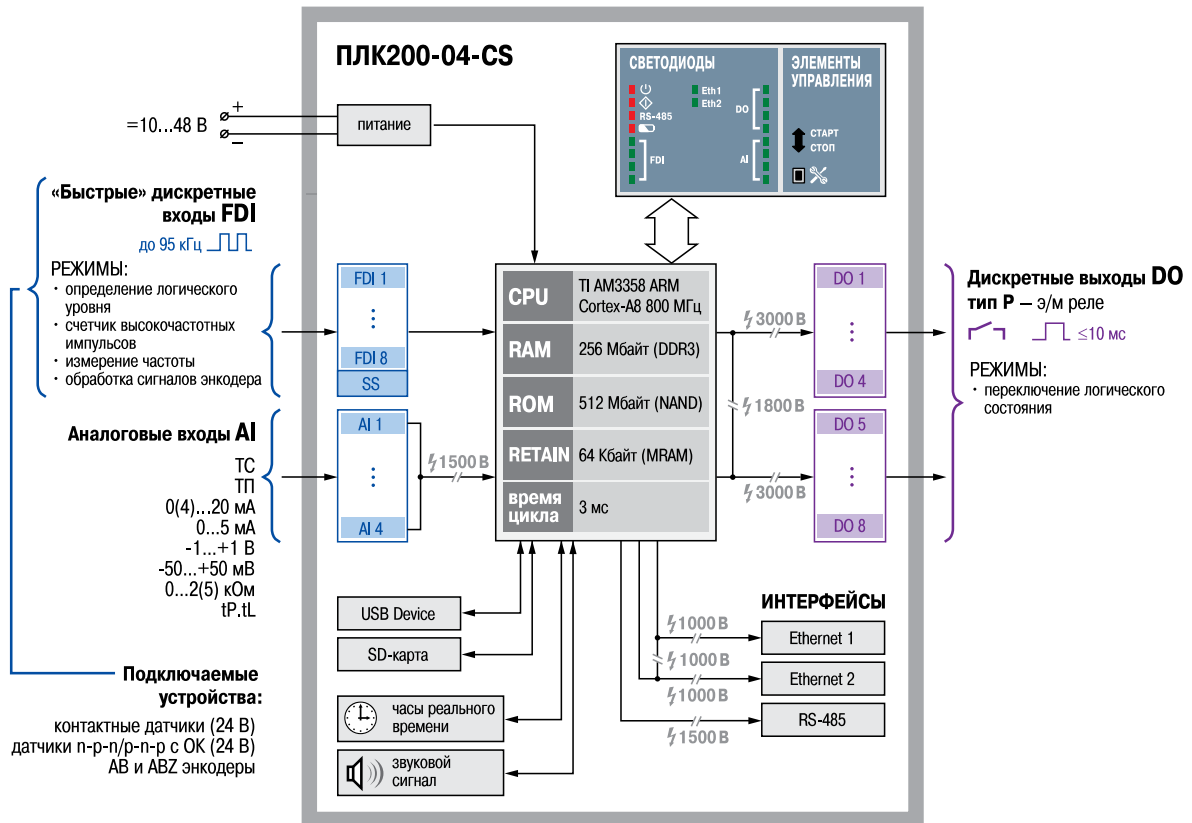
ПЛК200-04-CS

СВЕТОДИОДЫ

RS-485

FDI

Eth1
Eth2

DO

AI

ЭЛЕМЕНТЫ УПРАВЛЕНИЯ

СТАРТ
СТОП

=10...48 В

+

–

питание

«Быстрые» дискретные входы FDI

до 95 кГц

РЕЖИМЫ:
· определение логического уровня
· счетчик высокочастотных импульсов
· измерение частоты
· обработка сигналов энкодера

FDI 1
⋮
FDI 8
SS

Аналоговые входы AI

ТС
ТП
0(4)...20 мА
0...5 мА
-1...+1 В
-50...+50 мВ
0...2(5) кОм
tP.tL

AI 1
⋮
AI 4

1500 В

| CPU | TI AM3358 ARM Cortex-A8 800 МГц |
|---|---|
| RAM | 256 Мбайт (DDR3) |
| ROM | 512 Мбайт (NAND) |
| RETAIN | 64 Кбайт (MRAM) |
| время цикла | 3 мс |

3000 В

1800 В

3000 В

DO 1
⋮
DO 4

DO 5
⋮
DO 8

Дискретные выходы DO
тип Р – э/м реле

≤10 мс

РЕЖИМЫ:
· переключение логического состояния

Подключаемые устройства:

контактные датчики (24 В)
датчики n-p-n/p-n-p с ОК (24 В)
АВ и ABZ энкодеры

USB Device

SD-карта

часы реального времени

звуковой сигнал

ИНТЕРФЕЙСЫ

1000 В
Ethernet 1

1000 В
Ethernet 2

1000 В
RS-485

1500 В